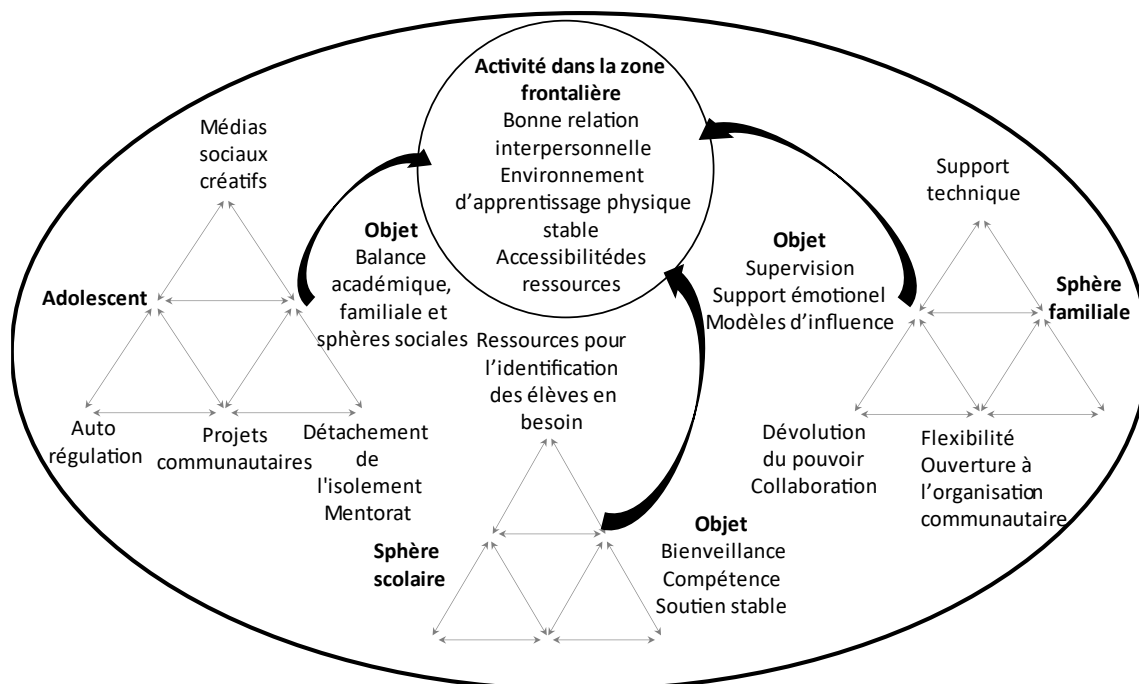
**Activité dans la zone frontalière**
Bonne relation interpersonnelle
Environnement d'apprentissage physique stable
Accessibilitédes ressources

Médias sociaux créatifs

**Objet**
Balance académique, familiale et sphères sociales

**Adolescent**

Auto régulation

Projets communautaires

Détachement de l'isolement
Mentorat

Ressources pour l'identification des élèves en besoin

**Sphère scolaire**

**Objet**
Bienveillance
Compétence
Soutien stable

Support technique

**Objet**
Supervision
Support émotionel
Modèles d'influence

**Sphère familiale**

Dévolution du pouvoir
Collaboration

Flexibilité
Ouverture à l'organisation communautaire